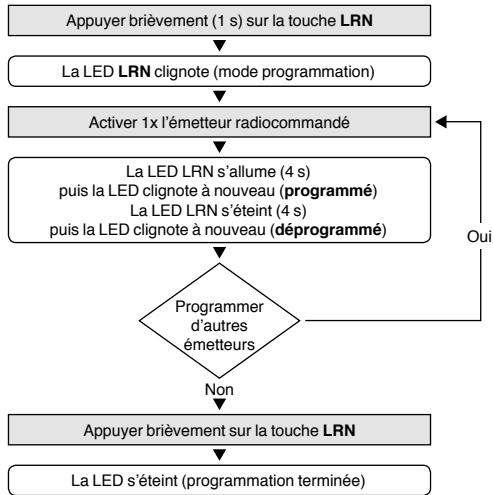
Appuyer brièvement (1 s) sur la touche **LRN**

La LED **LRN** clignote (mode programmation)

Activer 1x l'émetteur radiocommandé

La LED LRN s'allume (4 s)
puis la LED clignote à nouveau (**programmé**)
La LED LRN s'éteint (4 s)
puis la LED clignote à nouveau (**déprogrammé**)

Oui

Programmer d'autres émetteurs

Non

Appuyer brièvement sur la touche **LRN**

La LED s'éteint (programmation terminée)